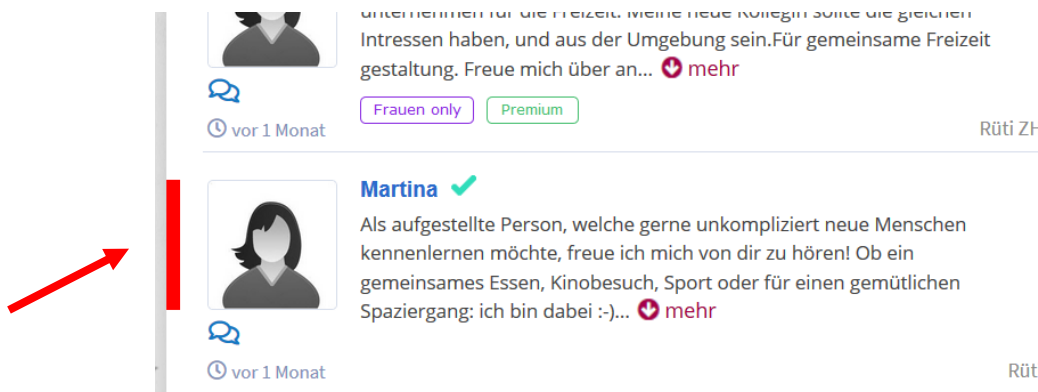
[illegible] Intressen haben, und aus der Umgebung sein.Für gemeinsame Freizeit gestaltung. Freue mich über an... mehr

Frauen only

Premium

vor 1 Monat

Rüti ZH

Martina

Als aufgestellte Person, welche gerne unkompliziert neue Menschen kennenlernen möchte, freue ich mich von dir zu hören! Ob ein gemeinsames Essen, Kinobesuch, Sport oder für einen gemütlichen Spaziergang: ich bin dabei :-)... mehr

vor 1 Monat

Rüt